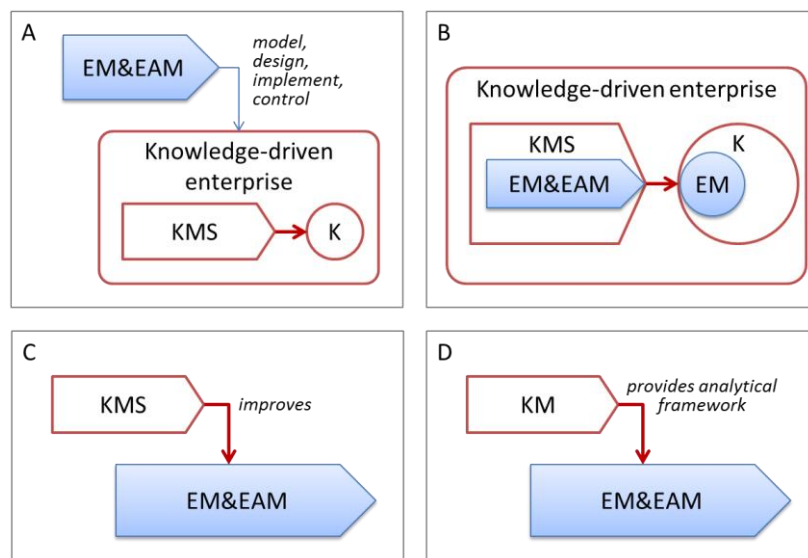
A

EM&EAM

model, design, implement, control

Knowledge-driven enterprise

KMS

K

B

Knowledge-driven enterprise

KMS

EM&EAM

K

EM

C

KMS

improves

EM&EAM

D

KM

provides analytical framework

EM&EAM